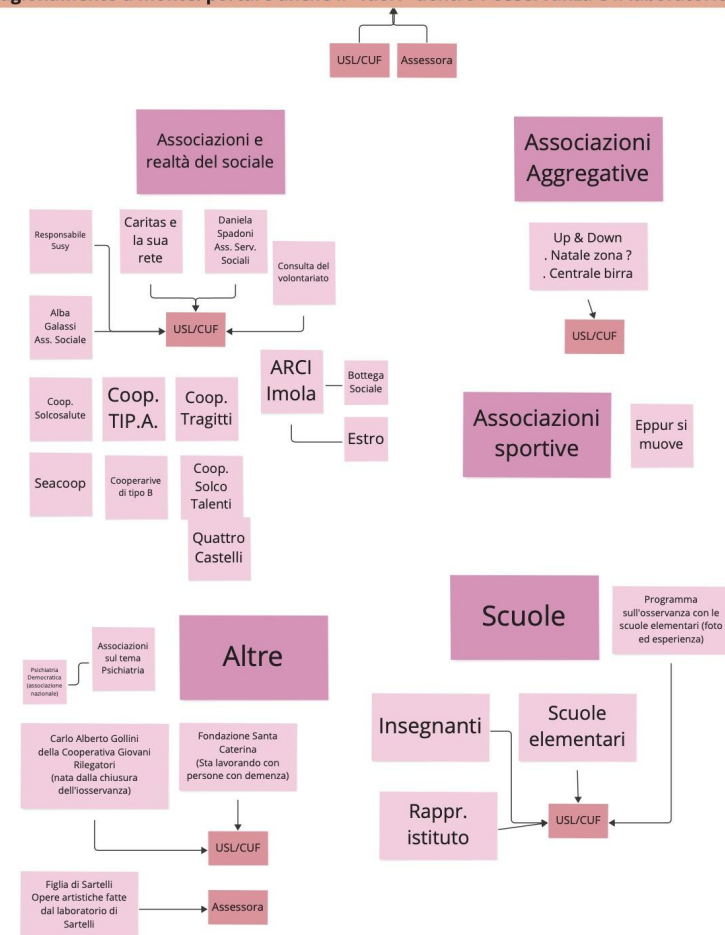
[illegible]

USL/CUF

Assessora

Associazioni e realtà del sociale

Associazioni Aggregative

Responsabile Susy

Caritas e la sua rete

Daniela Spadoni Ass. Serv. Sociali

Consulta del volontariato

Up & Down
. Natale zona ?
. Centrale birra

Alba Galassi Ass. Sociale

USL/CUF

USL/CUF

ARCI Imola

Bottega Sociale

Estro

Coop. Solcosalute

Coop. TIP.A.

Coop. Tragitti

Associazioni sportive

Eppur si muove

Seacoop

Cooperarive di tipo B

Coop. Solco Talenti

Quattro Castelli

Scuole

Programma sull'osservanza con le scuole elementari (foto ed esperienza)

Psichiatria Democratica (associazione nazionale)

Associazioni sul tema Psichiatria

Altre

Insegnanti

Scuole elementari

Carlo Alberto Gollini della Cooperativa Giovani Rilegatori (nata dalla chiusura dell'iosservanza)

Fondazione Santa Caterina (Sta lavorando con persone con demenza)

Rappr. istituto

USL/CUF

USL/CUF

Figlia di Sartelli Opere artistiche fatte dal laboratorio di Sartelli

Assessora